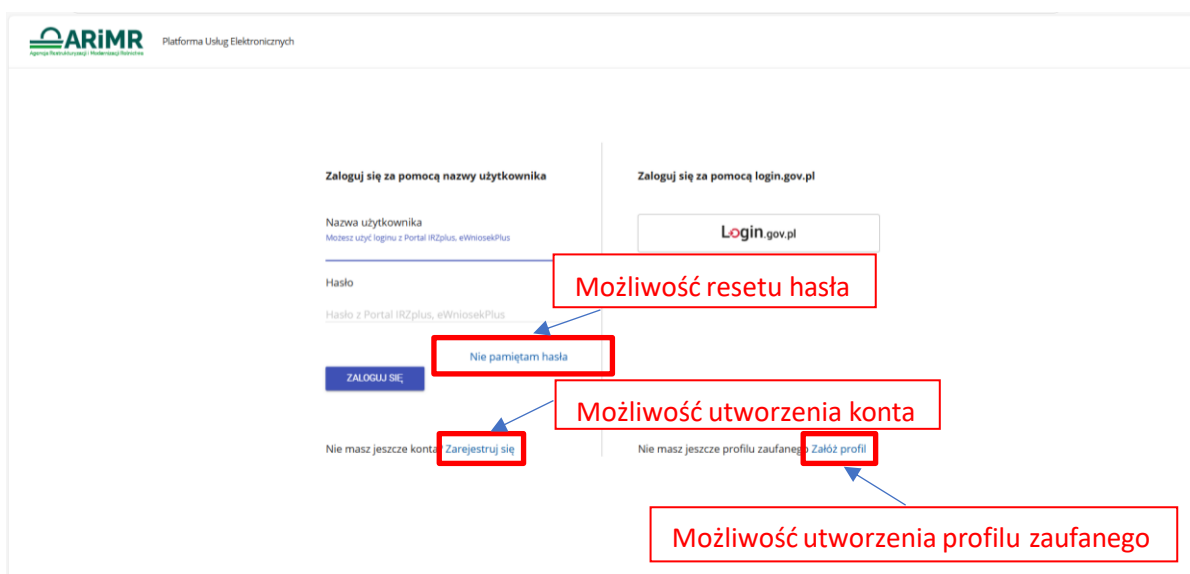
ARiMR
Agencja Restrukturyzacji i Modernizacji Rolnictwa

Platforma Usług Elektronicznych

Zaloguj się za pomocą nazwy użytkownika

Nazwa użytkownika
Możesz użyć loginu z Portal IRZplus, eWniosekPlus

Hasło
Hasło z Portal IRZplus, eWniosekPlus

Możliwość resetu hasła

Nie pamiętam hasła

ZALOGUJ SIĘ

Możliwość utworzenia konta

Nie masz jeszcze konta? Zarejestruj się

Zaloguj się za pomocą login.gov.pl

Login.gov.pl

Nie masz jeszcze profilu zaufanego? Załóż profil

Możliwość utworzenia profilu zaufanego